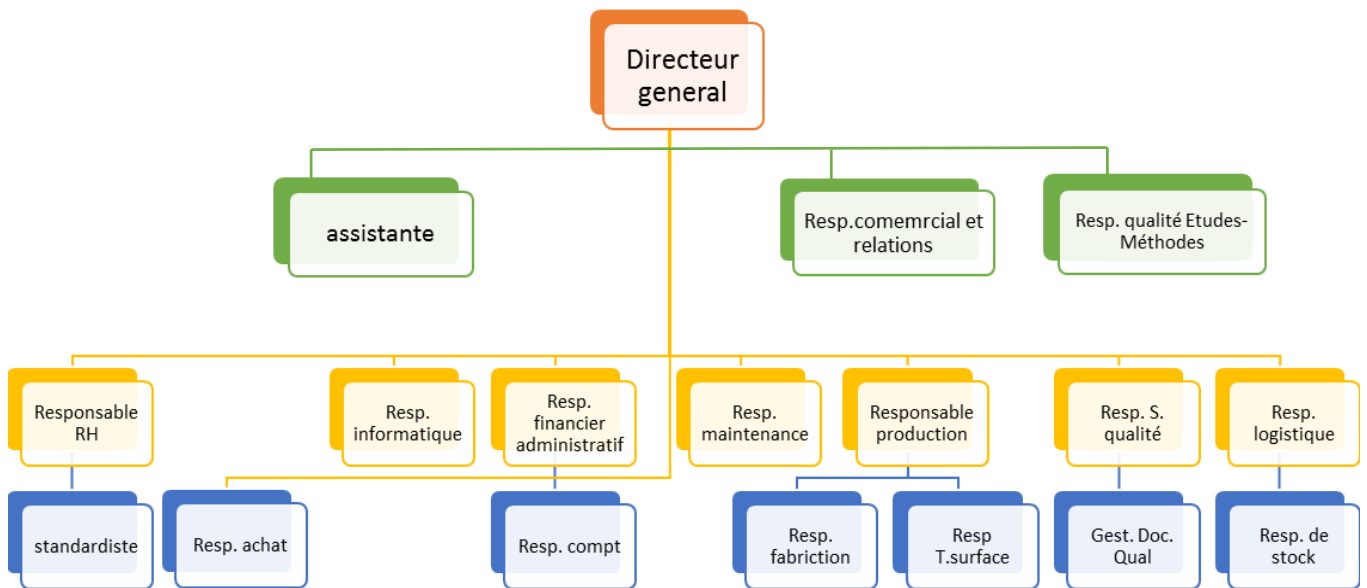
Directeur general

assistante

Resp.comemrcial et relations

Resp. qualité Etudes-Méthodes

Responsable RH

Resp. informatique

Resp. financier administratif

Resp. maintenance

Responsable production

Resp. S. qualité

Resp. logistique

standardiste

Resp. achat

Resp. compt

Resp. fabriction

Resp T.surface

Gest. Doc. Qual

Resp. de stock